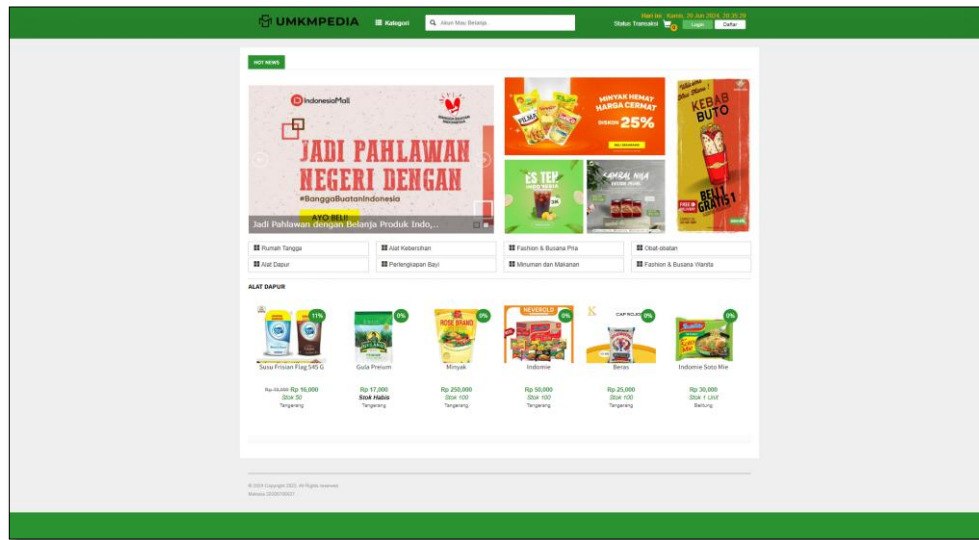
UMKMPEDIA
Kategori
Anda Mau Belanja...
Hari ini : Kamis, 20 Jun 2024, 20:35:20
Status Transaksi 0
Login
Daftar

HOT NEWS

IndonesiaMall
JADI PAHLAWAN NEGERI DENGAN
#BanggaBuatanIndonesia
AYO BELI!
Jadi Pahlawan dengan Belanja Produk Indo,...

MINYAK HEMAT HARGA CERMAT
DISKON 25%

ES TEH

KEBAB BUTO
BELI 1 GRATIS 1

Rumah Tangga
Alat Kebersihan
Fashion & Busana Pria
Obat-obatan
Alat Dapur
Perlengkapan Bayi
Minuman dan Makanan
Fashion & Busana Wanita

ALAT DAPUR

11%
Susu Frisian Flag 545 G
Rp 12,000 Rp 10,000
Stok 50
Tangerang

0%
Gula Preium
Rp 17,000
Stok Habis
Tangerang

0%
ROSE BRAND
Minyak
Rp 250,000
Stok 100
Tangerang

0%
Indomie
Rp 50,000
Stok 100
Tangerang

0%
Beras
Rp 25,000
Stok 100
Tangerang

0%
Indomie Soto Mie
Rp 30,000
Stok 1 Unit
Bandung

© 2024 Copyright 2023. All Rights reserved.
Mahasiswa 2020/07/0027